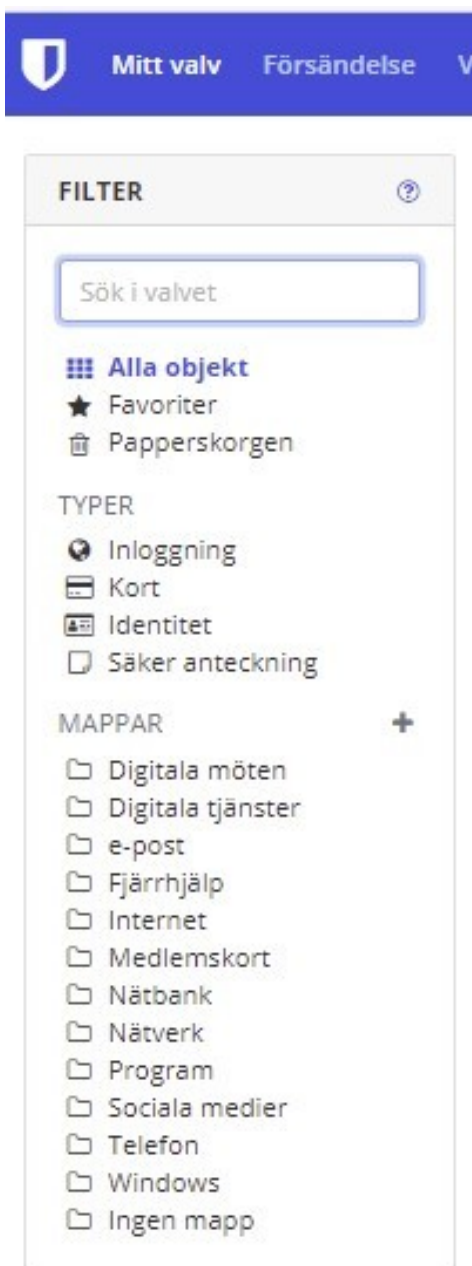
Mitt valv Försändelse V

FILTER

Sök i valvet

Alla objekt
Favoriter
Papperskorgen

TYPER
Inloggning
Kort
Identitet
Säker anteckning

MAPPAR
Digitala möten
Digitala tjänster
e-post
Fjärrhjälp
Internet
Medlemskort
Nätbank
Nätverk
Program
Sociala medier
Telefon
Windows
Ingen mapp